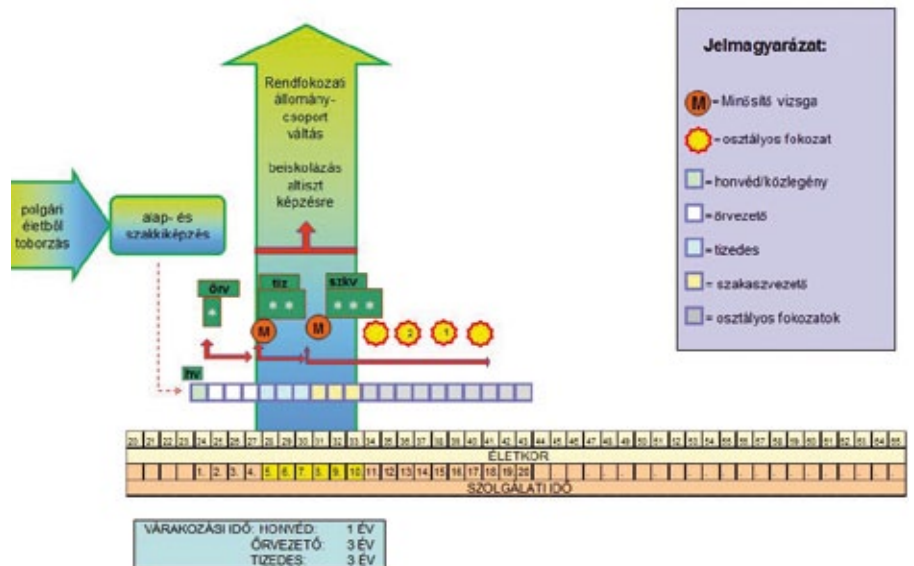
Rendfokozati állomány-csoport váltás

beiskolázás altiszt képzésre

polgári életből toborzás

alap- és szakkiképzés

örv

tiz

szkv

M

M

2

1

hv

Jelmagyarázat:

M = Minősítő vizsga

= osztályos fokozat

= honvéd/közlegény

= örvezető

= tizedes

= szakaszvezető

= osztályos fokozatok

| 20 | 21 | 22 | 23 | 24 | 25 | 26 | 27 | 28 | 29 | 30 | 31 | 32 | 33 | 34 | 35 | 36 | 37 | 38 | 39 | 40 | 41 | 42 | 43 | 44 | 45 | 46 | 47 | 48 | 49 | 50 | 51 | 52 | 53 | 54 | 55 | 56 | 57 | 58 | 59 | 60 | 61 | 62 | 63 | 64 | 65 |

ÉLETKOR

1. 2. 3. 4. 5. 6. 7. 8. 9. 10 11 12 13 14 15 16 17 18 19 20

SZOLGÁLATI IDŐ

VÁRAKOZÁSI IDŐ: HONVÉD: 1 ÉV
ÖRVEZETŐ: 3 ÉV
TIZEDES: 3 ÉV